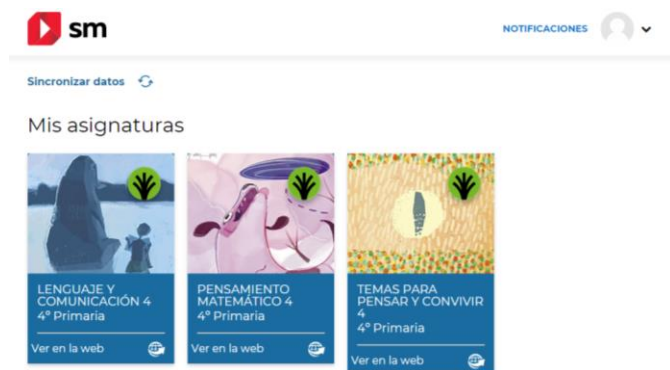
sm

NOTIFICACIONES

Sincronizar datos

Mis asignaturas

LENGUAJE Y COMUNICACIÓN 4
4° Primaria
Ver en la web

PENSAMIENTO MATEMÁTICO 4
4° Primaria
Ver en la web

TEMAS PARA PENSAR Y CONVIVIR 4
4° Primaria
Ver en la web